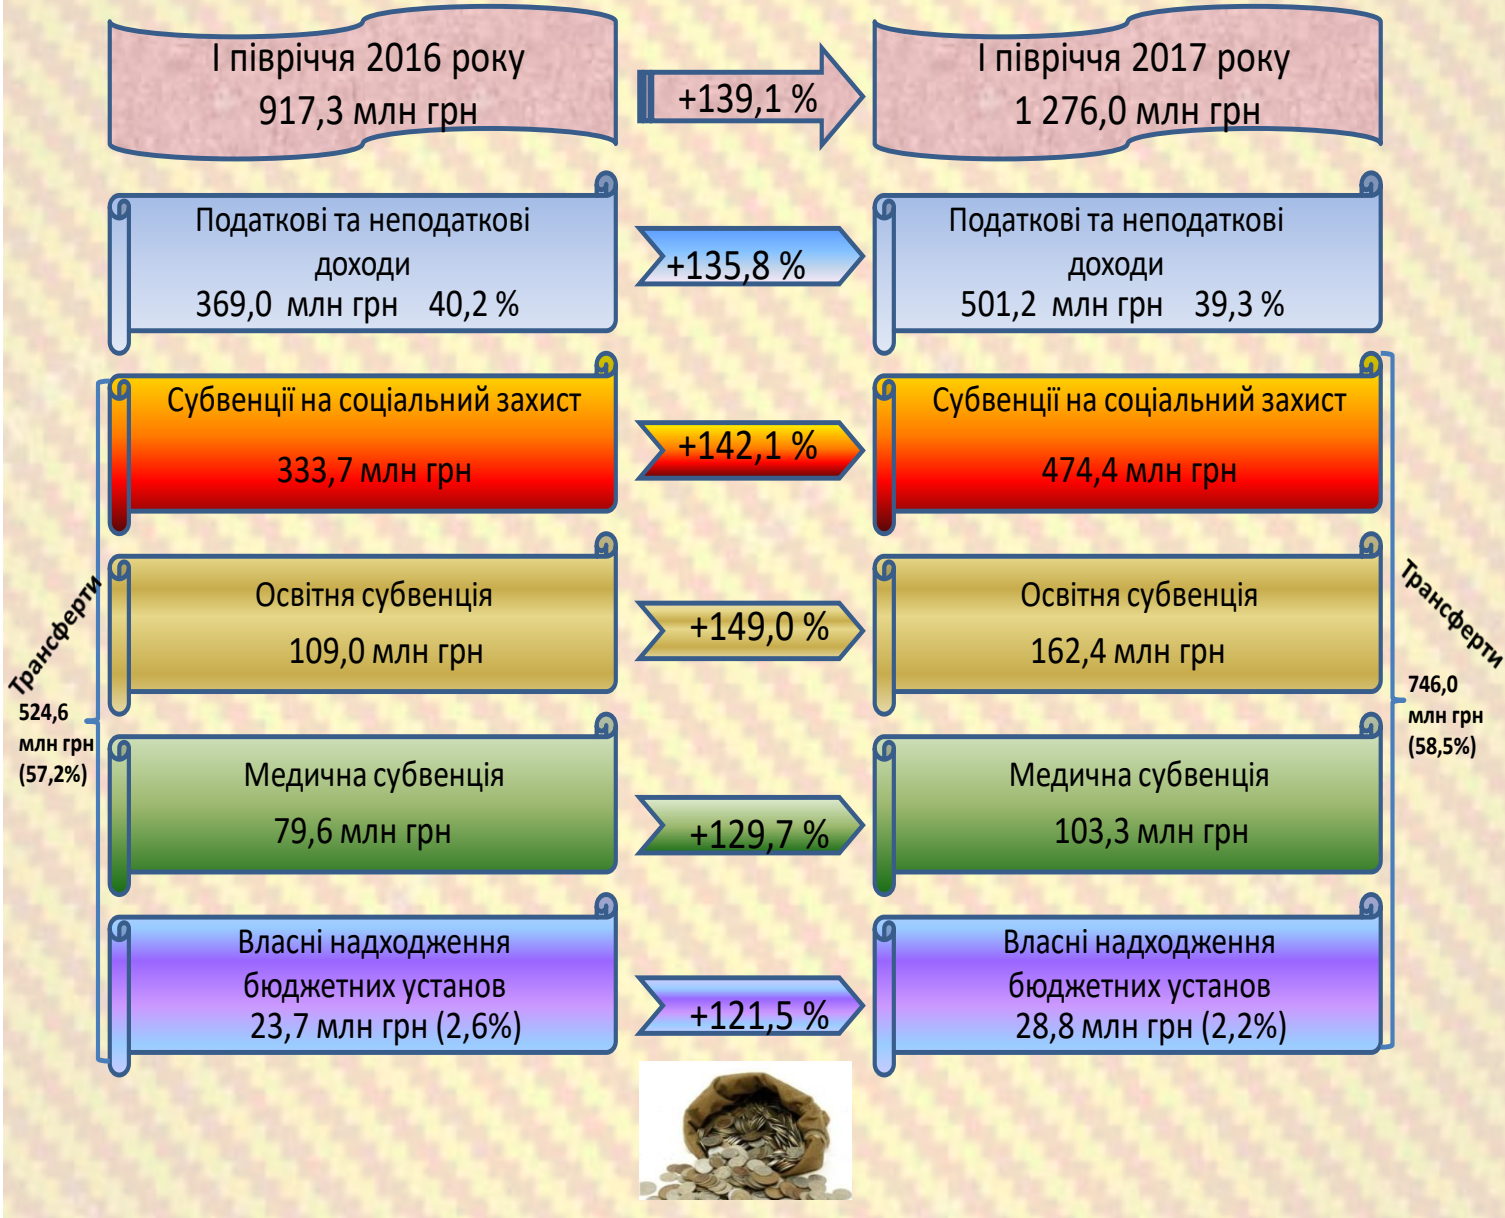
І півріччя 2016 року
917,3 млн грн

+139,1 %

І півріччя 2017 року
1 276,0 млн грн

Податкові та неподаткові доходи
369,0 млн грн 40,2 %

+135,8 %

Податкові та неподаткові доходи
501,2 млн грн 39,3 %

Трансферти
524,6 млн грн (57,2%)

Субвенції на соціальний захист
333,7 млн грн

+142,1 %

Субвенції на соціальний захист
474,4 млн грн

Освітня субвенція
109,0 млн грн

+149,0 %

Освітня субвенція
162,4 млн грн

Трансферти
746,0 млн грн (58,5%)

Медична субвенція
79,6 млн грн

+129,7 %

Медична субвенція
103,3 млн грн

Власні надходження бюджетних установ
23,7 млн грн (2,6%)

+121,5 %

Власні надходження бюджетних установ
28,8 млн грн (2,2%)